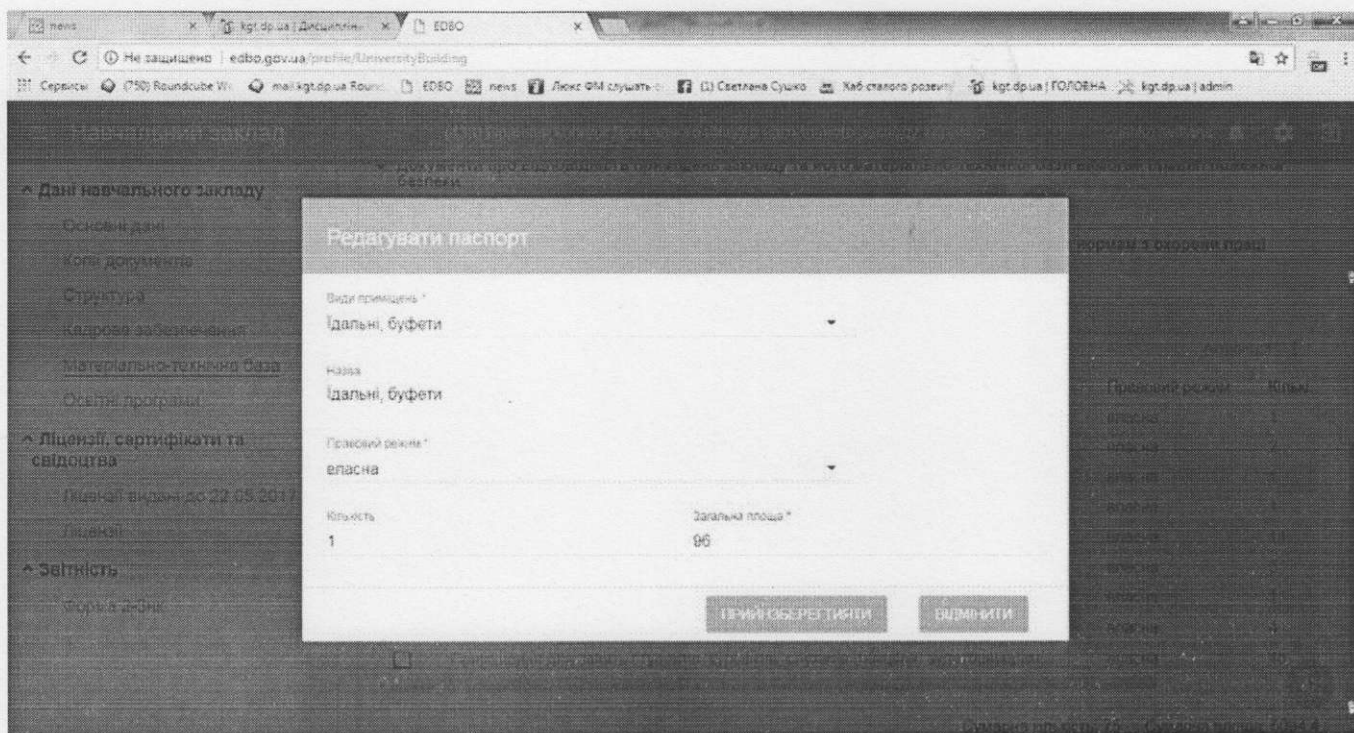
news | kgt.dp.ua | Дисципліни | EDBO

Не защищено | edbo.gov.ua/profile/UniversityBuilding

Сервисы | (750) Roundcube W | mail.kgt.dp.ua Round | EDBO | news | Люкс ФМ слушать | (1) Светлана Сушко | Хаб сталого розвитку | kgt.dp.ua | ГОЛОВНА | kgt.dp.ua | admin

Навчальний заклад

^ Дані навчального закладу

Основні дані

Копії документів

Структура

Кадрове забезпечення

Матеріально-технічна база

Освітні програми

^ Ліцензії, сертифікати та свідоцтва

Ліцензії видані до 22.05.2017

Ліцензії

^ Звітність

Форма 2-3НК

нормам з охорони праці

Правовий режим | Кільк.

власна
власна
власна
власна
власна
власна
власна
власна
власна
власна

Редагувати паспорт

Види приміщень *
Їдальні, буфети

Назва
Їдальні, буфети

Правовий режим *
власна

Кількість
1

Загальна площа *
96

ПРИЙНЯТИ/ЗБЕРЕГТИ
ВІДМІНИТИ

Сумарна площа